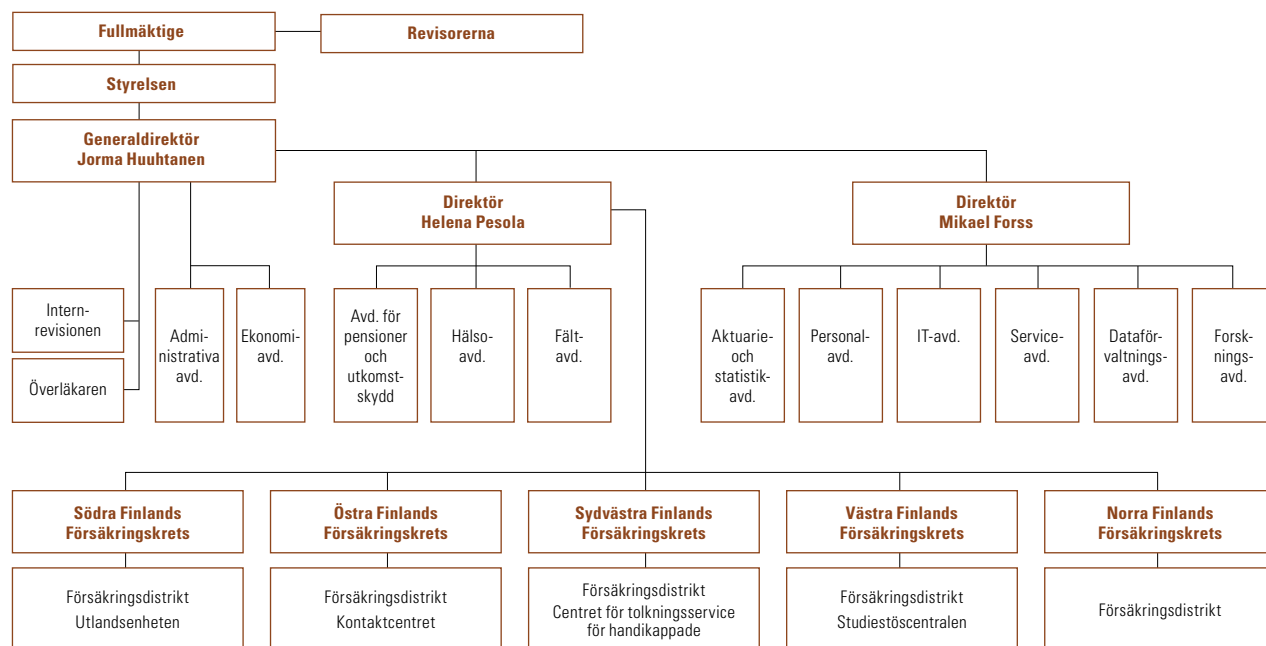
Fullmäktige

Revisorerna

Styrelsen

Generaldirektör
Jorma Huuhtanen

Direktör
Helena Pesola

Direktör
Mikael Forss

Internrevisionen

Överläkaren

Administrativa avd.

Ekonomiavd.

Avd. för pensioner och utkomstskydd

Hälsoavd.

Fältavd.

Aktuarie- och statistikavd.

Personalavd.

IT-avd.

Serviceavd.

Dataförvaltningsavd.

Forskningsavd.

Södra Finlands Försäkringskrets

Försäkringsdistrikt
Utlandsenheten

Östra Finlands Försäkringskrets

Försäkringsdistrikt
Kontaktcentret

Sydvästra Finlands Försäkringskrets

Försäkringsdistrikt
Centret för tolkningsservice för handikappade

Västra Finlands Försäkringskrets

Försäkringsdistrikt
Studiestöscentralen

Norra Finlands Försäkringskrets

Försäkringsdistrikt